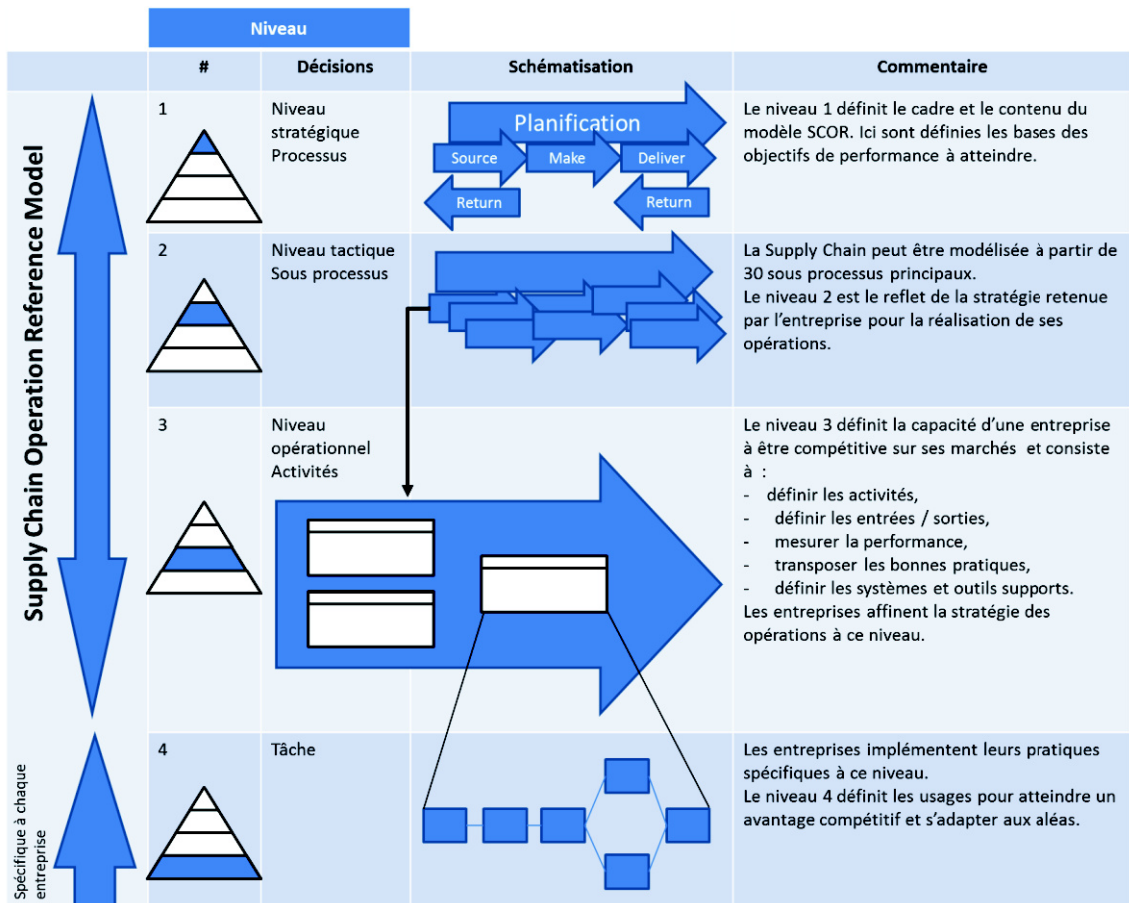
Niveau

|  | # | Décisions | Schématisation | Commentaire |
|---|---|---|---|---|
| Supply Chain Operation Reference Model | 1 | Niveau stratégique Processus | Planification Source Make Deliver Return Return | Le niveau 1 définit le cadre et le contenu du modèle SCOR. Ici sont définies les bases des objectifs de performance à atteindre. |
|  | 2 | Niveau tactique Sous processus |  | La Supply Chain peut être modélisée à partir de 30 sous processus principaux. Le niveau 2 est le reflet de la stratégie retenue par l'entreprise pour la réalisation de ses opérations. |
|  | 3 | Niveau opérationnel Activités |  | Le niveau 3 définit la capacité d'une entreprise à être compétitive sur ses marchés et consiste à : - définir les activités, - définir les entrées / sorties, - mesurer la performance, - transposer les bonnes pratiques, - définir les systèmes et outils supports. Les entreprises affinent la stratégie des opérations à ce niveau. |
| Spécifique à chaque entreprise | 4 | Tâche |  | Les entreprises implémentent leurs pratiques spécifiques à ce niveau. Le niveau 4 définit les usages pour atteindre un avantage compétitif et s'adapter aux aléas. |